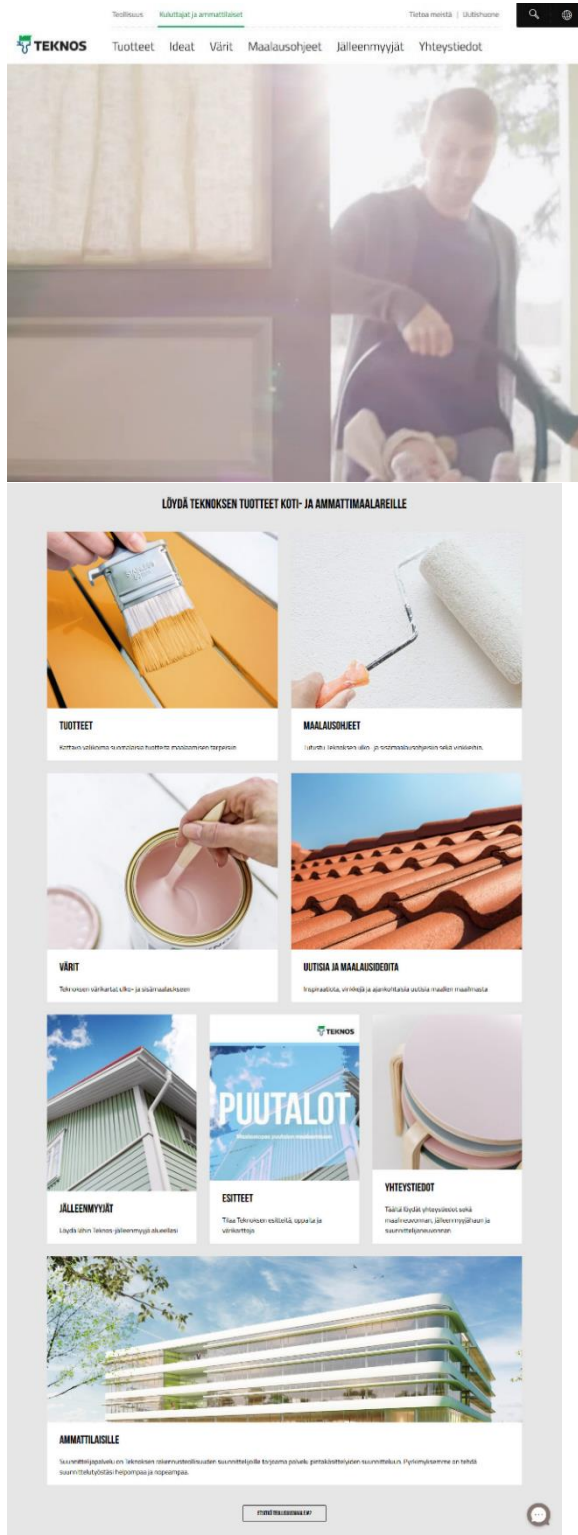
Teollisuus Kuluttajat ja ammattilaiset Tietoa meistä | Uutishuone

TEKNOS Tuotteet Ideat Värit Maalausohjeet Jälleenmyyjät Yhteystiedot

LÖYDÄ TEKNOKSEN TUOTTEET KOTI- JA AMMATTIMAALAREILLE

TUOTTEET
Kattava valikoima suomalaisia tuotteita maalaamisen tarpeisiin

MAALAUSOHJEET
Tutustu Teknoksen ulko- ja sisämaalausohjeisiin sekä vinkkeihin.

VÄRIT
Teknoksen värikartat ulko- ja sisämaalaukseen

UUTISIA JA MAALAUSIDEOITA
Inspiraatiota, vinkkejä ja ajankohtaisia uutisia maalien maailmasta

TEKNOS
PUUTALOT

JÄLLEENMYYJÄT
Löydä lähin Teknos-jälleenmyyjä alueellasi

ESITTEET
Tilaa Teknoksen esitteitä, oppaita ja värikarttoja

YHTEYSTIEDOT
Täältä löydät yhteystiedot sekä maalineuvonnan, jälleenmyyjähaun ja suunnittelijaneuvonnan.

AMMATTILAISILLE
Suunnittelijapalvelu on Teknoksen rakennusteollisuuden suunnittelijoille tarjoama palvelu pintakäsittelyiden suunnitteluun. Pyrkimyksemme on tehdä suunnittelutyöstäsi helpompaa ja nopeampaa.

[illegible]